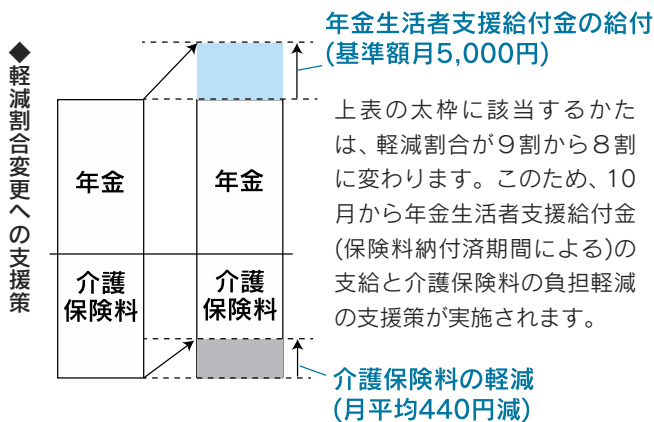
◆軽減割合変更への支援策

年金生活者支援給付金の給付
(基準額月5,000円)

年金

介護
保険料

年金

介護
保険料

上表の太枠に該当するかたは、軽減割合が9割から8割に変わります。このため、10月から年金生活者支援給付金(保険料納付済期間による)の支給と介護保険料の負担軽減の支援策が実施されます。

介護保険料の軽減
(月平均440円減)